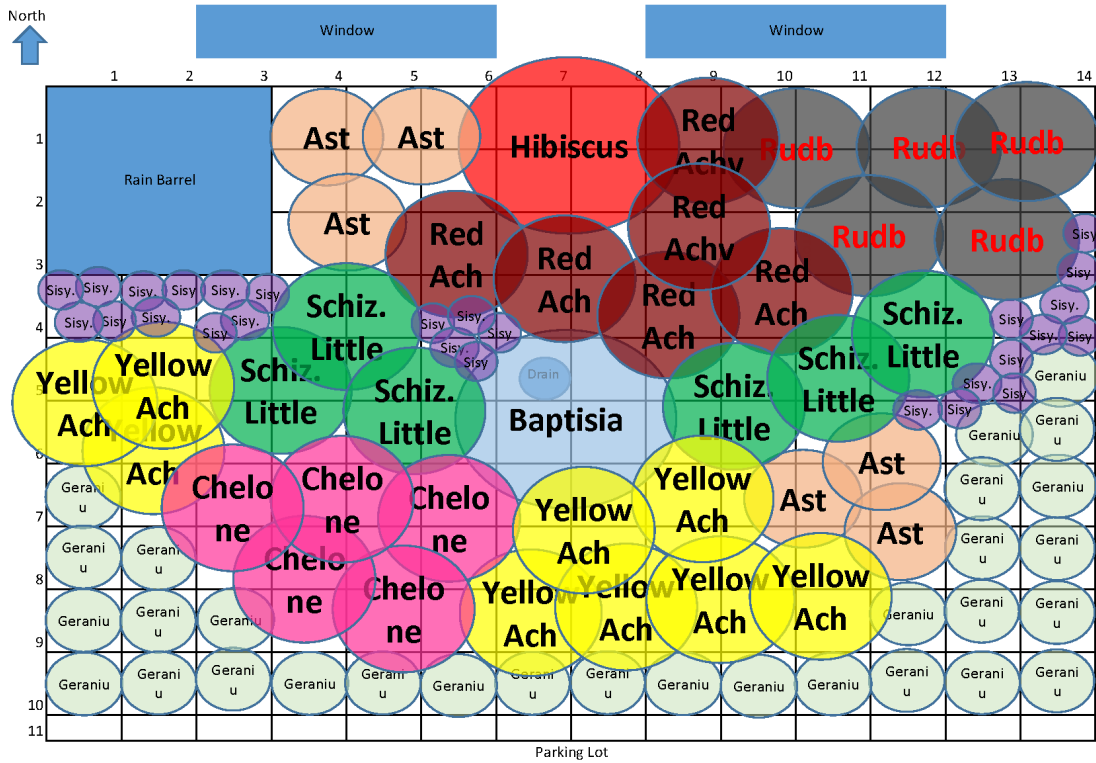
North

Window

Window

1 2 3 4 5 6 7 8 9 10 11 12 13 14

1
2
3
4
5
6
7
8
9
10
11

Rain Barrel

Ast
Ast
Hibiscus
Red Achy
Rudb
Rudb
Rudb

Ast
Red Ach
Red Ach
Red Achy
Rudb
Rudb
Sisy

Sisy. Sisy. Sisy. Sisy. Sisy. Sisy Sisy Sisy. Sisy Sisy Sisy. Sisy Sisy Sisy Sisy Sisy. Sisy Sisy Sisy Sisy Sisy. Sisy Sisy Sisy Sisy Sisy.

Red Ach
Red Ach

Schiz. Little
Schiz. Little
Schiz. Little
Schiz. Little
Schiz. Little
Schiz. Little

Yellow Ach
Yellow Ach
Yellow Ach

Drain
Baptisia

Geraniu
Geraniu

Chelo ne
Chelo ne
Chelo ne
Chelo ne
Chelo ne

Yellow Ach
Yellow Ach
Ast
Ast
Ast

Yellow Ach
Yellow Ach
Yellow Ach
Yellow Ach

Geraniu Geraniu Geraniu Geraniu Geraniu Geraniu Geraniu Geraniu Geraniu Geraniu Geraniu Geraniu Geraniu Geraniu Geraniu Geraniu Geraniu Geraniu Geraniu Geraniu Geraniu Geraniu Geraniu Geraniu Geraniu Geraniu

Parking Lot